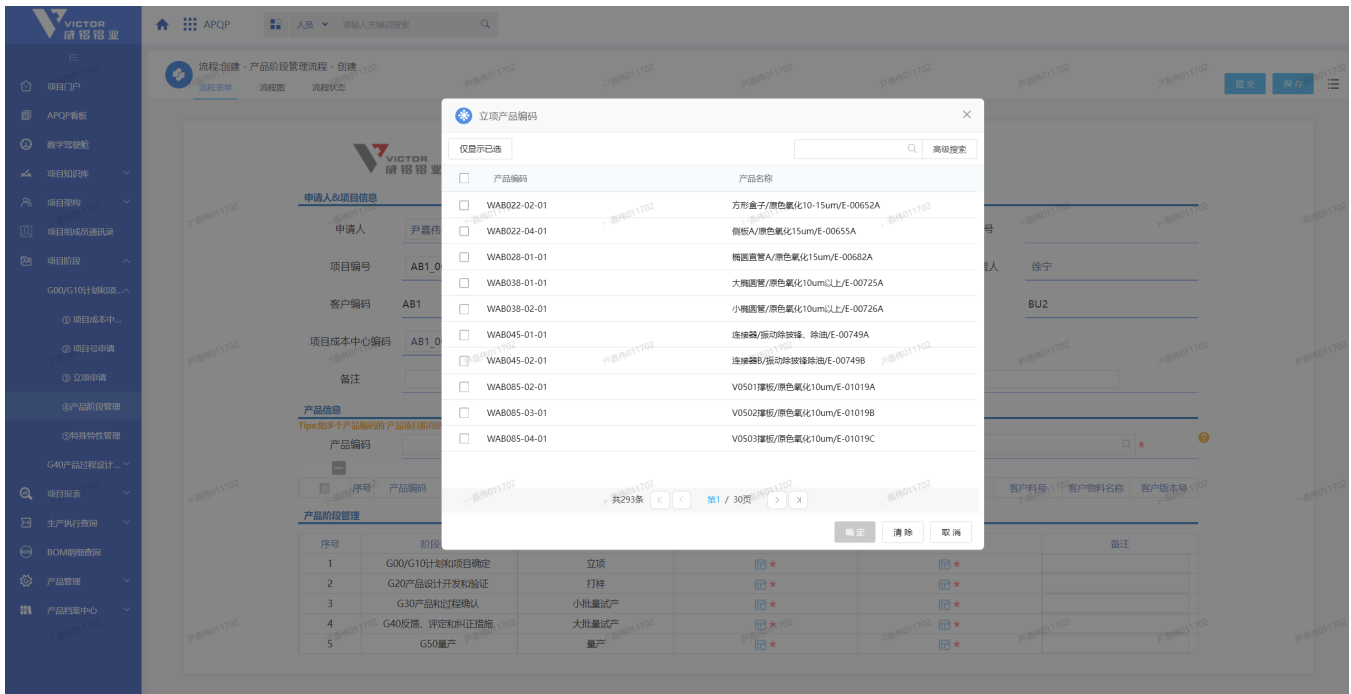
VICTOR 威铝铝业

APQP 人员 请输入关键词搜索

项目门户
APQP看板
数字驾驶舱
项目知识库
项目架构
项目组成员通讯录
项目阶段
G00/G10计划和项...
①项目成本中...
②项目号申请
③立项申请
④产品阶段管理
⑤特殊特性管理
G40产品过程设计...
项目报表
生产执行查询
BOM明细查询
产品管理
产品档案中心

流程:创建 - 产品阶段管理流程 - 创建
流程表单 流程图 流程状态

提交 保存

申请人&项目信息
申请人 尹嘉伟
项目编号 AB1_0
客户编码 AB1
项目成本中心编码 AB1_0
备注
号
人 徐宁
BU2

产品信息
Tips:如多个产品编码的产品阶段
产品编码
序号 产品编码
客户料号 客户物料名称 客户版本号

产品阶段管理

| 序号 | 阶段 | | | | 备注 |
|---|---|---|---|---|---|
| 1 | G00/G10计划和项目确定 | 立项 | ★ | ★ | |
| 2 | G20产品设计开发和验证 | 打样 | ★ | ★ | |
| 3 | G30产品和过程确认 | 小批量试产 | ★ | ★ | |
| 4 | G40反馈、评定和纠正措施 | 大批量试产 | ★ | ★ | |
| 5 | G50量产 | 量产 | ★ | ★ | |

立项产品编码
仅显示已选
高级搜索

| | 产品编码 | 产品名称 |
|---|---|---|
| ☐ | WAB022-02-01 | 方形盒子/原色氧化10-15um/E-00652A |
| ☐ | WAB022-04-01 | 侧板A/原色氧化15um/E-00655A |
| ☐ | WAB028-01-01 | 椭圆直管A/原色氧化15um/E-00682A |
| ☐ | WAB038-01-01 | 大椭圆管/原色氧化10um以上/E-00725A |
| ☐ | WAB038-02-01 | 小椭圆管/原色氧化10um以上/E-00726A |
| ☐ | WAB045-01-01 | 连接器/振动除披锋、除油/E-00749A |
| ☐ | WAB045-02-01 | 连接器B/振动除披锋除油/E-00749B |
| ☐ | WAB085-02-01 | V0501撑板/原色氧化10um/E-01019A |
| ☐ | WAB085-03-01 | V0502撑板/原色氧化10um/E-01019B |
| ☐ | WAB085-04-01 | V0503撑板/原色氧化10um/E-01019C |

共293条 第1 / 30页
确定 清除 取消

尹嘉伟011702